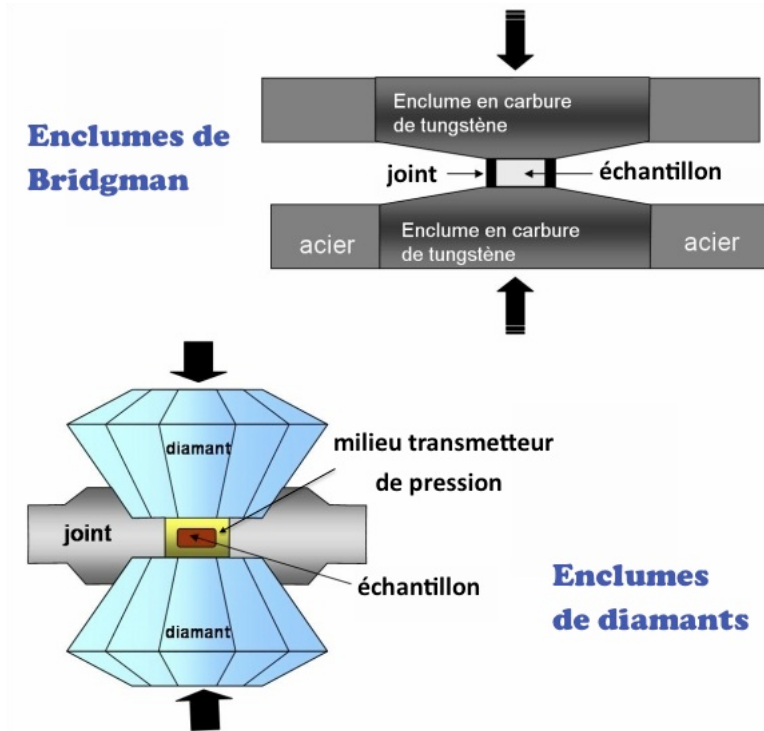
Enclumes de Bridgman

Enclume en carbure de tungstène

joint

échantillon

acier

Enclume en carbure de tungstène

acier

diamant

milieu transmetteur de pression

joint

échantillon

diamant

Enclumes de diamants